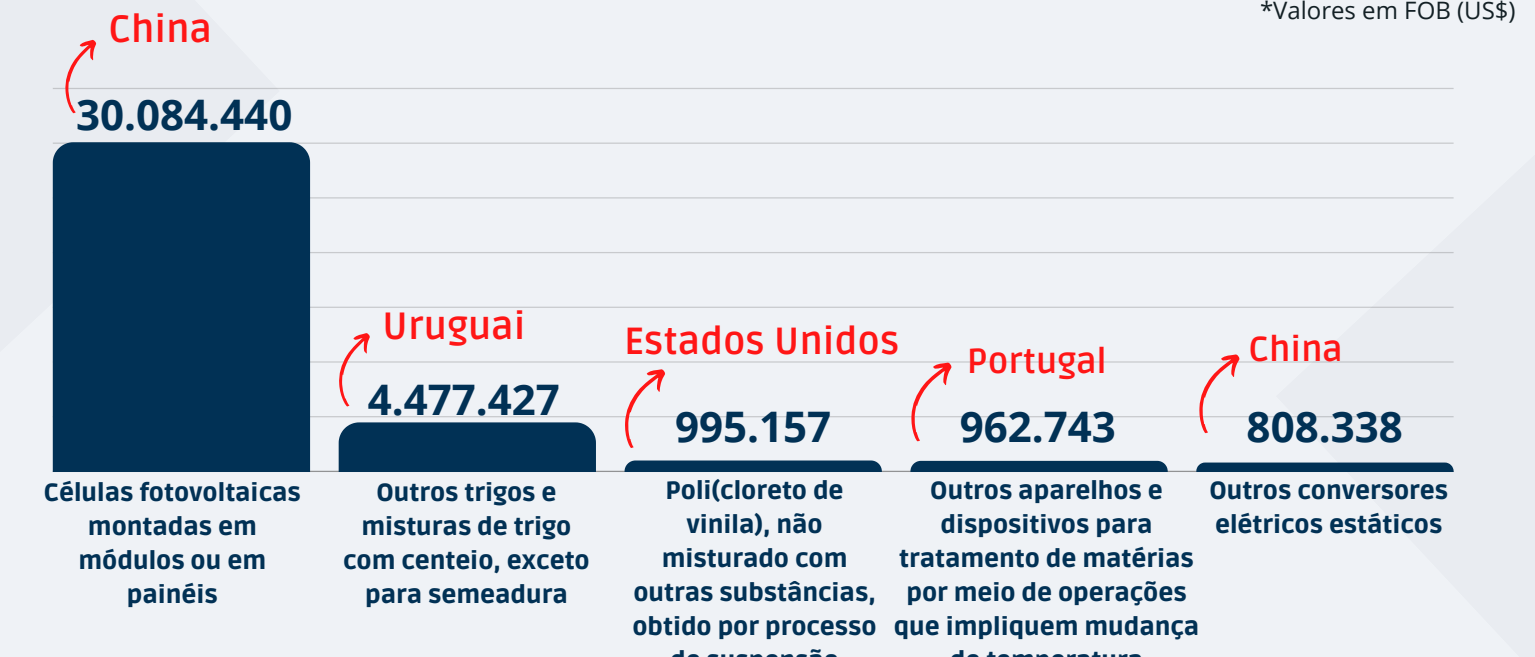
*Valores em FOB (US$)

China
30.084.440
Células fotovoltaicas montadas em módulos ou em painéis

Uruguai
4.477.427
Outros trigos e misturas de trigo com centeio, exceto para semeadura

Estados Unidos
995.157
Poli(cloreto de vinila), não misturado com outras substâncias, obtido por processo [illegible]

Portugal
962.743
Outros aparelhos e dispositivos para tratamento de matérias por meio de operações que impliquem mudança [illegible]

China
808.338
Outros conversores elétricos estáticos